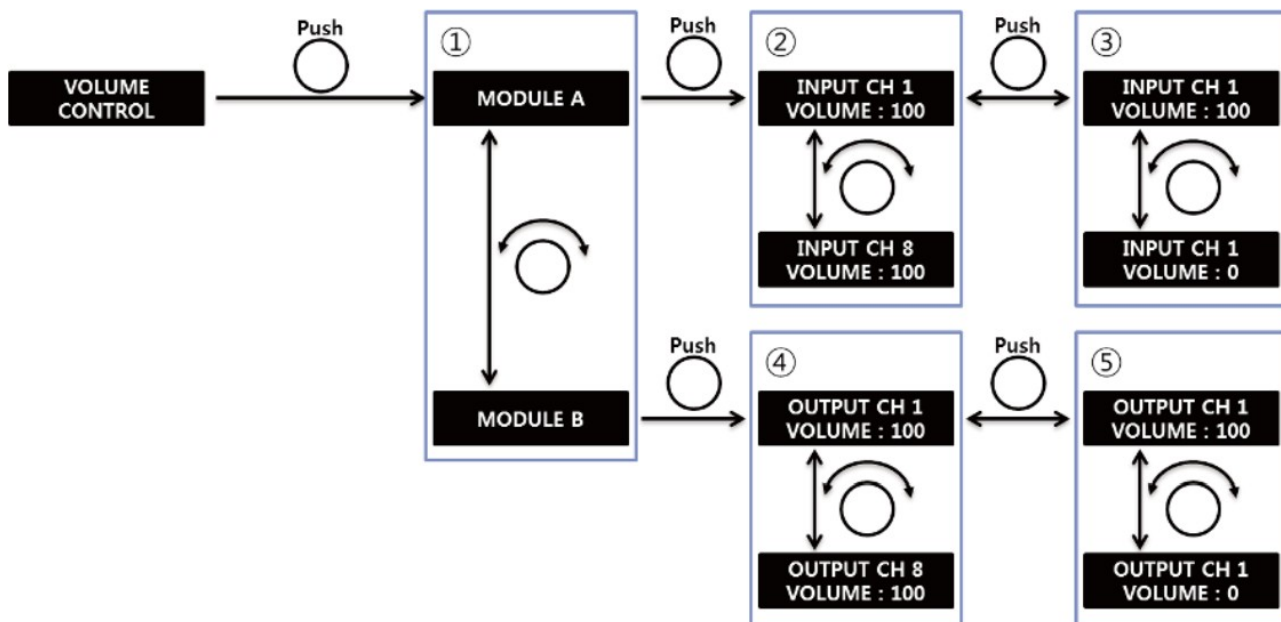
VOLUME CONTROL

Push

①

MODULE A

MODULE B

Push

②

INPUT CH 1
VOLUME : 100

INPUT CH 8
VOLUME : 100

Push

③

INPUT CH 1
VOLUME : 100

INPUT CH 1
VOLUME : 0

Push

④

OUTPUT CH 1
VOLUME : 100

OUTPUT CH 8
VOLUME : 100

Push

⑤

OUTPUT CH 1
VOLUME : 100

OUTPUT CH 1
VOLUME : 0